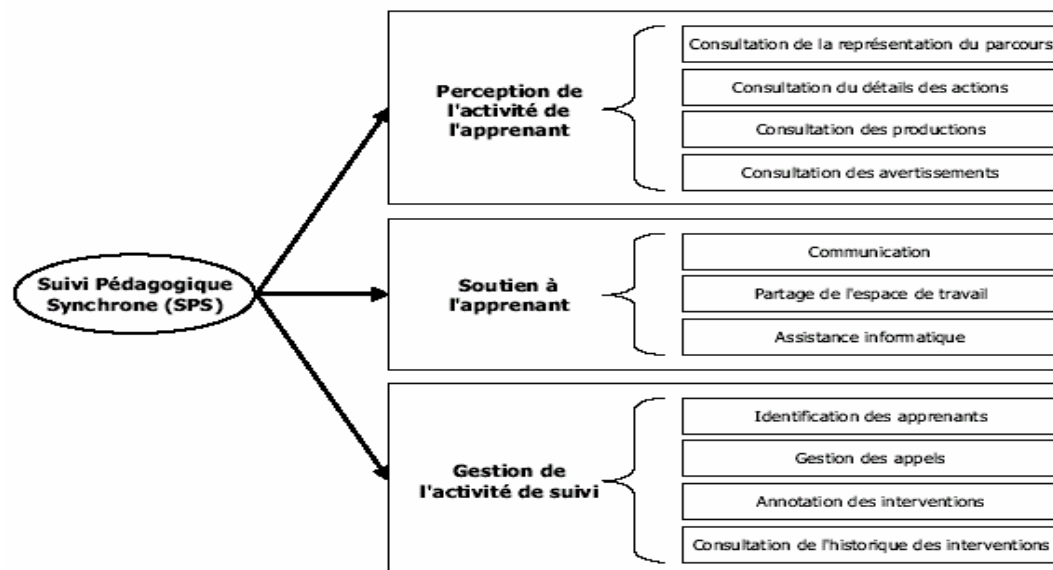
Suivi Pédagogique Synchrone (SPS)

Perception de l'activité de l'apprenant

Consultation de la représentation du parcours

Consultation du détails des actions

Consultation des productions

Consultation des avertissements

Soutien à l'apprenant

Communication

Partage de l'espace de travail

Assistance informatique

Gestion de l'activité de suivi

Identification des apprenants

Gestion des appels

Annotation des interventions

Consultation de l'historique des interventions